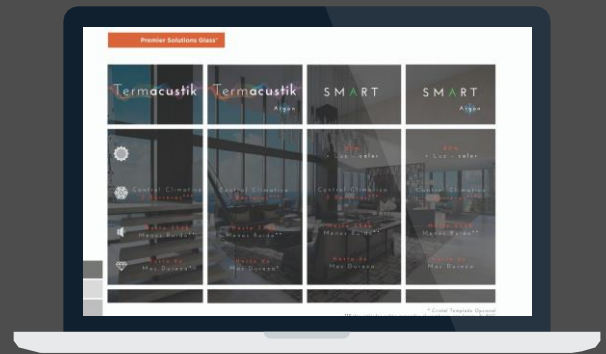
Premier Solutions Glass®

Termacustik

Termacustik
Argon

SMART

SMART
Argon

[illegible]
+ Luz - calor

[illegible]
+ Luz - calor

Control Climático
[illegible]

Control Climático
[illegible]

Control Climático
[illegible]

Control Climático
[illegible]

Hasta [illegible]
Menos Ruido**

Hasta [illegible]
Menos Ruido**

Hasta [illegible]
Menos Ruido**

Hasta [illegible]
Menos Ruido**

Hasta 5x
Mas Dureza*

Hasta 5x
Mas Dureza*

Hasta 5x
Mas Dureza*

Hasta 5x
Mas Dureza*

* Cristal Templado Opcional
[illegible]